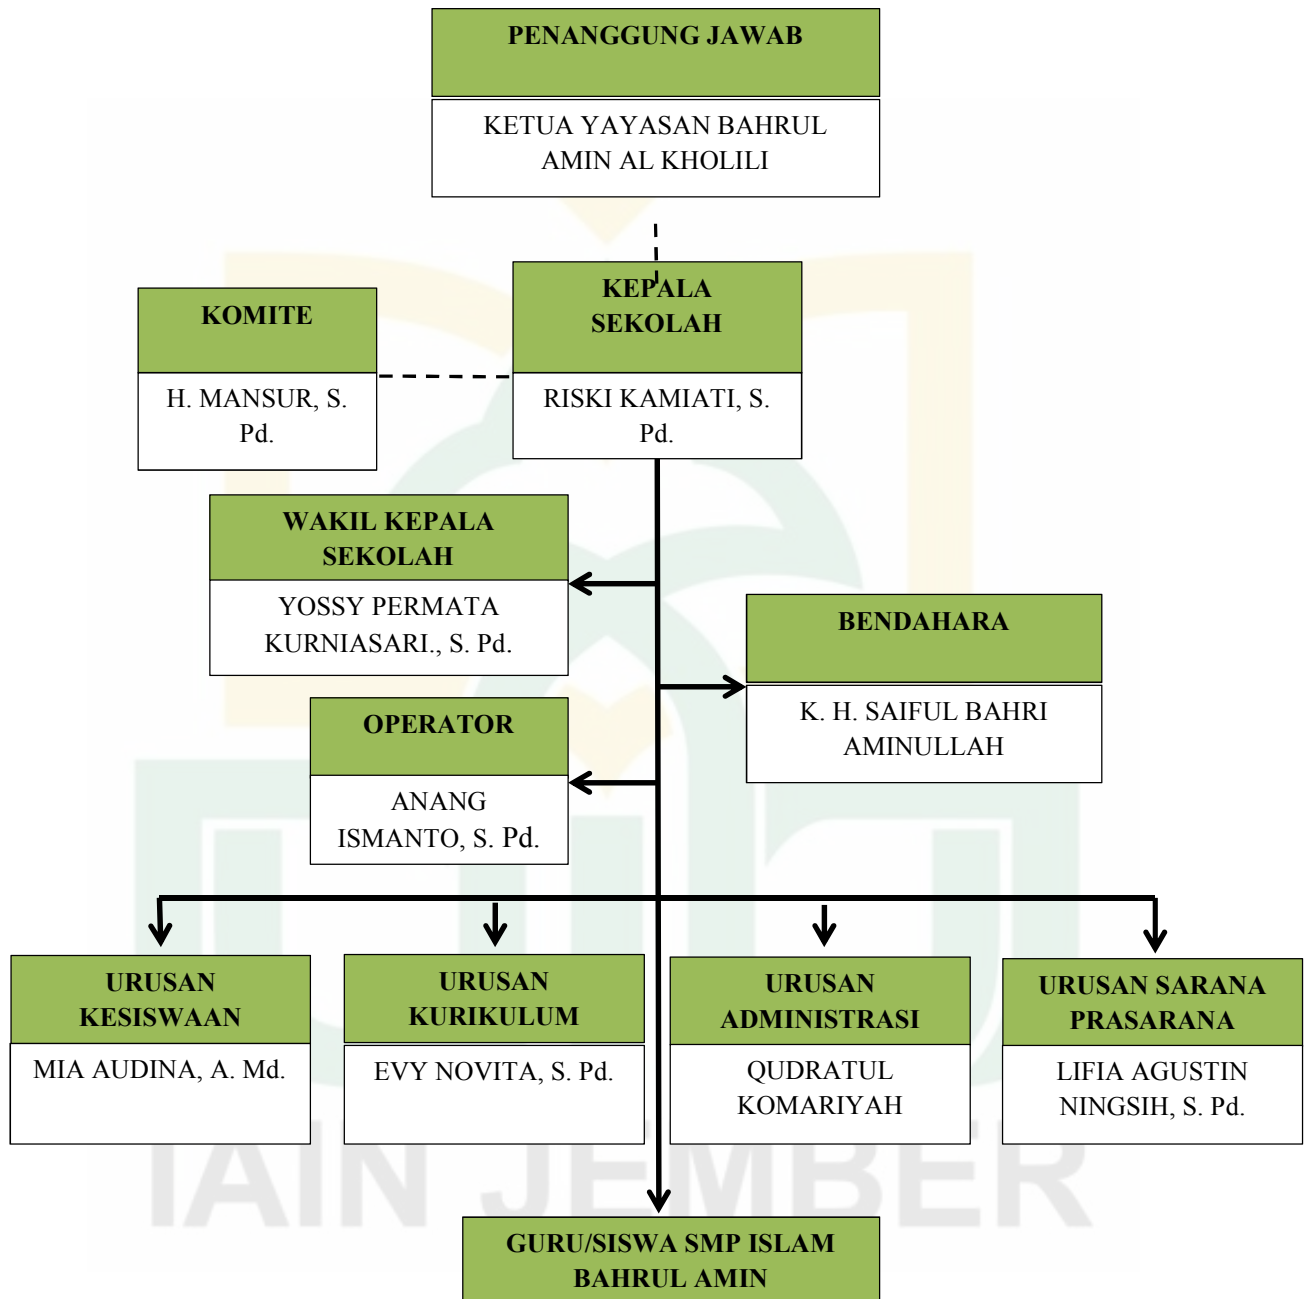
PENANGGUNG JAWAB

KETUA YAYASAN BAHRUL AMIN AL KHOLILI

KOMITE

H. MANSUR, S. Pd.

KEPALA SEKOLAH

RISKI KAMIATI, S. Pd.

WAKIL KEPALA SEKOLAH

YOSSY PERMATA KURNIASARI., S. Pd.

BENDAHARA

K. H. SAIFUL BAHRI AMINULLAH

OPERATOR

ANANG ISMANTO, S. Pd.

URUSAN KESISWAAN

MIA AUDINA, A. Md.

URUSAN KURIKULUM

EVY NOVITA, S. Pd.

URUSAN ADMINISTRASI

QUDRATUL KOMARIYAH

URUSAN SARANA PRASARANA

LIFIA AGUSTIN NINGSIH, S. Pd.

GURU/SISWA SMP ISLAM BAHRUL AMIN

IAIN JEMBER